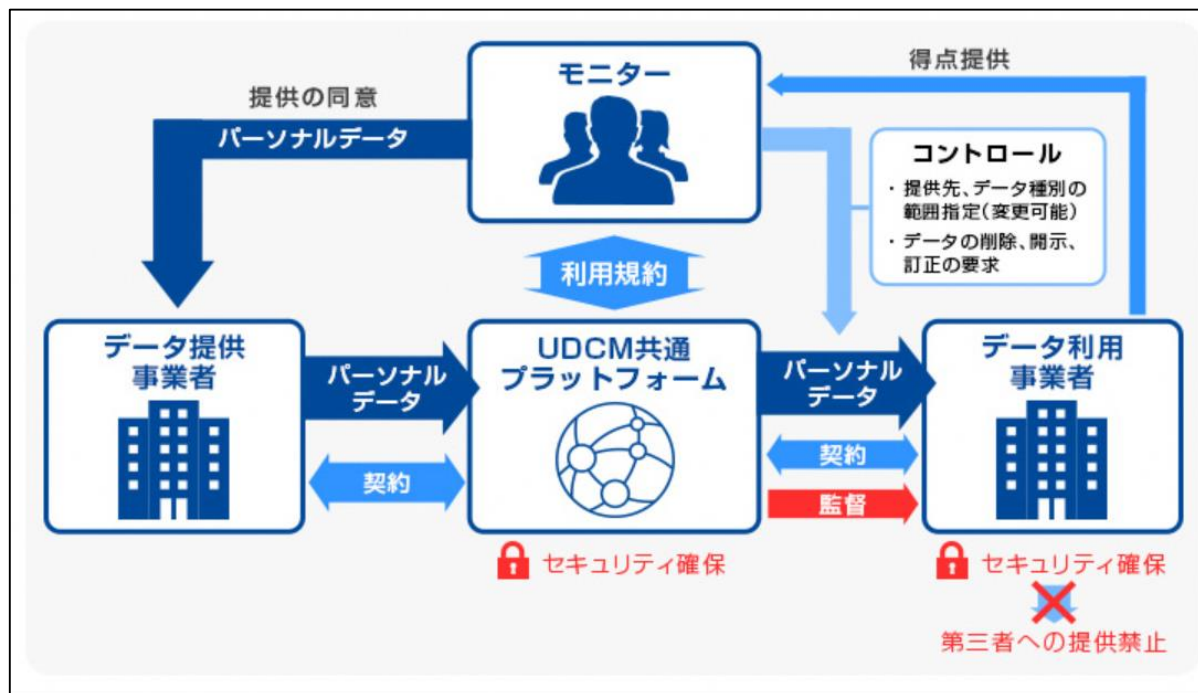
モニター

得点提供

提供の同意

パーソナルデータ

コントロール
・提供先、データ種別の範囲指定(変更可能)
・データの削除、開示、訂正の要求

利用規約

データ提供事業者

パーソナルデータ

UDCM共通プラットフォーム

パーソナルデータ

データ利用事業者

契約

契約

監督

セキュリティ確保

セキュリティ確保

第三者への提供禁止